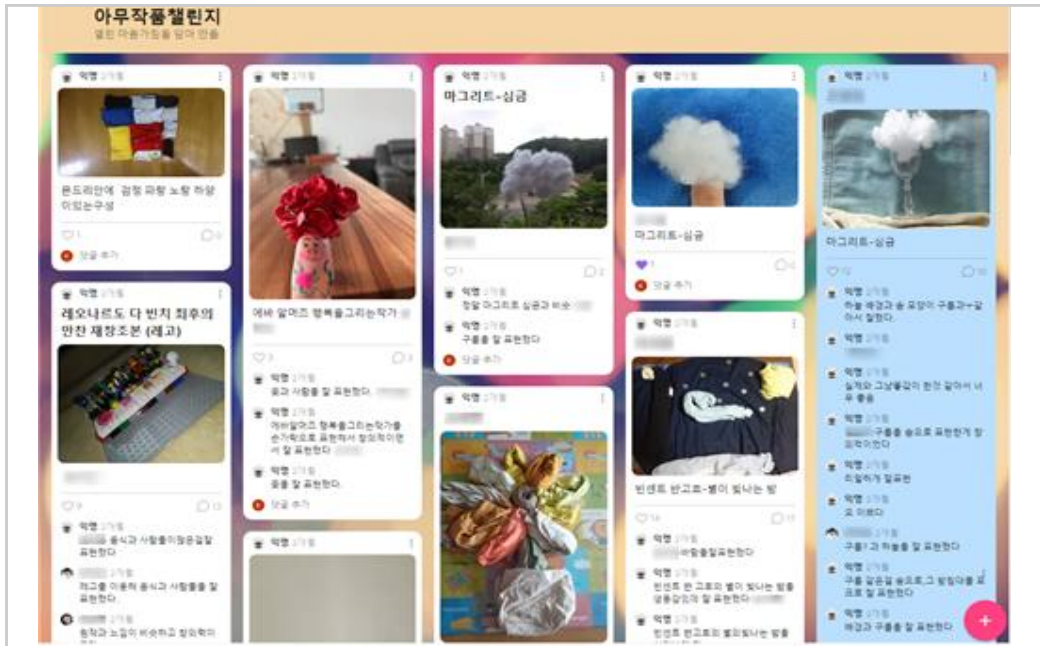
아무작품챌린지

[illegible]

익명

몬드리안에 검정 파랑 노랑 하양 이있는구성

댓글 추가

익명

레오나르도 다 빈치 최후의 만찬 재창조본 (레고)

익명

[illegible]

익명

레고를 이용해 음식과 사람들을 잘 표현했다

익명

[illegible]

익명

에바 알머즈 행복을그리는작가

익명

꽃과 사람들을 잘 표현했다.

익명

에바알머즈 행복을그리는작가를 손가락으로 표현해서 창의적이면서 잘 표현했다

익명

꽃을 잘 표현했다.

댓글 추가

익명

마그리트-심금

익명

정말 마그리트 심금과 비슷

익명

구름을 잘 표현했다

댓글 추가

익명

익명

마그리트-심금

댓글 추가

익명

빈센트 반고흐-별이 빛나는 밤

익명

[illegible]

익명

빈센트 반 고흐의 별이 빛나는 밤을 생동감있게 잘 표현했다

익명

빈센트 반고흐의 별이빛나는 밤을

익명

마그리트-심금

익명

하늘 배경과 솜 모양이 구름과 같아서 잘했다.

익명

실제와 그냥똑같이 한것 같아서 너무 좋음

익명

구름을 솜으로 표현한게 창의적이었다

익명

드릴하게 잘표현

익명

잘 이뻐다

구름이랑 하늘을 잘 표현했다

익명

구름 같은걸 솜으로 창의적으로 잘 표현했다

익명

배경과 구름을 잘 표현했다

+